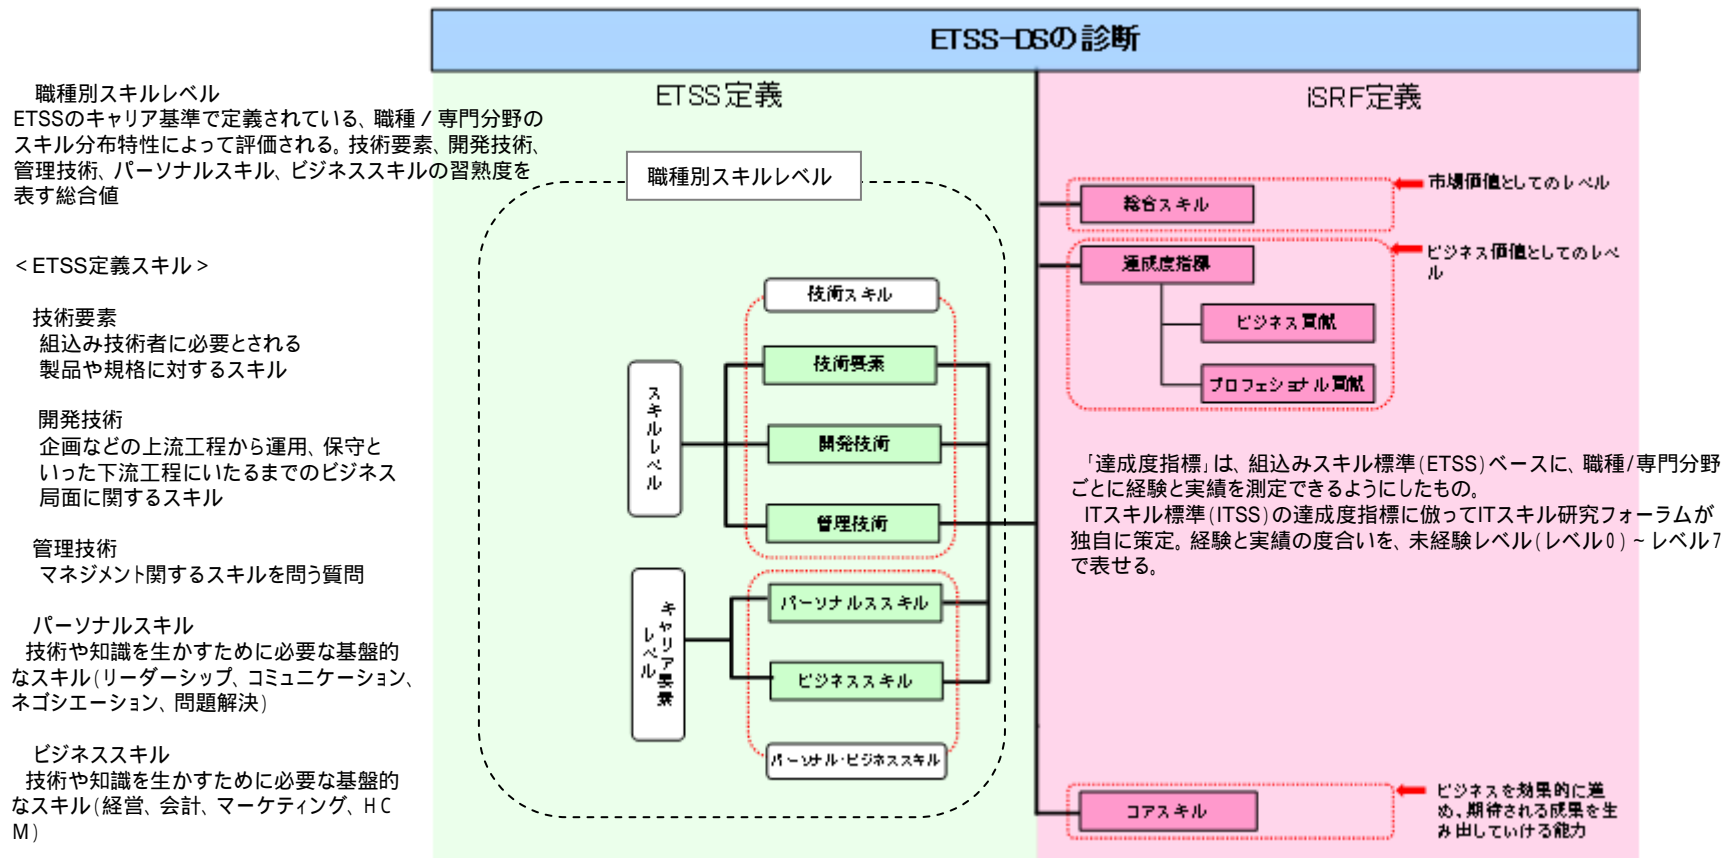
ETSS-DSの診断

職種別スキルレベル
ETSSのキャリア基準で定義されている、職種 / 専門分野のスキル分布特性によって評価される。技術要素、開発技術、管理技術、パーソナルスキル、ビジネススキルの習熟度を表す総合値

＜ETSS定義スキル＞

技術要素
組込み技術者に必要とされる製品や規格に対するスキル

開発技術
企画などの上流工程から運用、保守といった下流工程にいたるまでのビジネス局面に関するスキル

管理技術
マネジメント関するスキルを問う質問

パーソナルスキル
技術や知識を生かすために必要な基盤的なスキル（リーダーシップ、コミュニケーション、ネゴシエーション、問題解決）

ビジネススキル
技術や知識を生かすために必要な基盤的なスキル（経営、会計、マーケティング、ＨＣＭ）

ETSS定義

職種別スキルレベル

技術スキル
技術要素
開発技術
管理技術
スキルレベル
キャリア要素レベル
パーソナルススキル
ビジネススキル
パーソナル･ビジネススキル

iSRF定義

総合スキル
市場価値としてのレベル
達成度指標
ビジネス価値としてのレベル
ビジネス貢献
プロフェショナル貢献

「達成度指標」は、組込みスキル標準（ETSS）ベースに、職種/専門分野ごとに経験と実績を測定できるようにしたもの。
ITスキル標準（ITSS）の達成度指標に倣ってITスキル研究フォーラムが独自に策定。経験と実績の度合いを、未経験レベル（レベル0）～レベル7で表せる。

コアスキル
ビジネスを効果的に進め、期待される成果を生み出していける能力